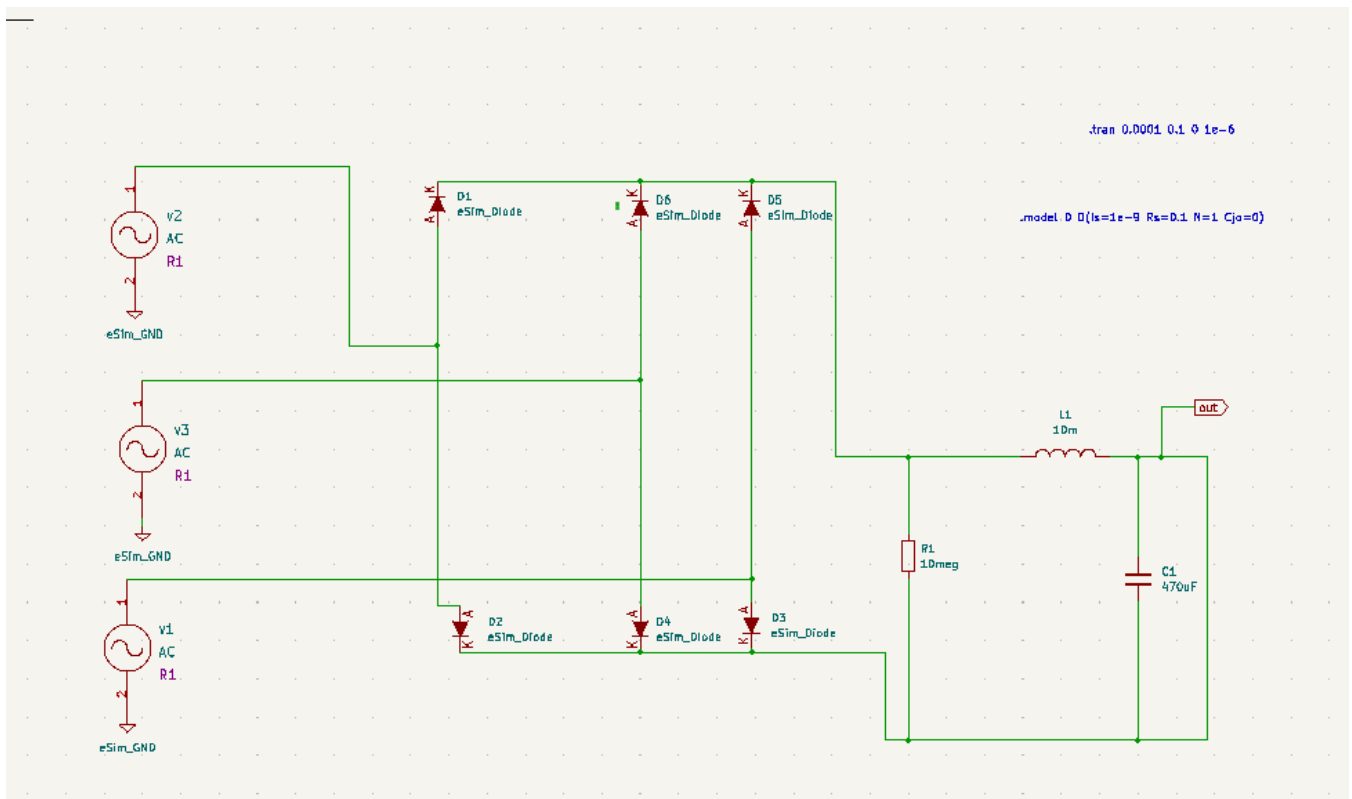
.tran 0.0001 0.1 0 1e-6

.model D D(Is=1e-9 Rs=0.1 N=1 Cjo=0)

1
v2
AC
R1
2
eSim_GND

K
A
D1
eSim_Diode

K
A
D6
eSim_Diode

K
A
D5
eSim_Diode

1
v3
AC
R1
2
eSim_GND

1
v1
AC
R1
2
eSim_GND

A
K
D2
eSim_Diode

A
K
D4
eSim_Diode

A
K
D3
eSim_Diode

L1
10m

out

R1
10meg

C1
470uF